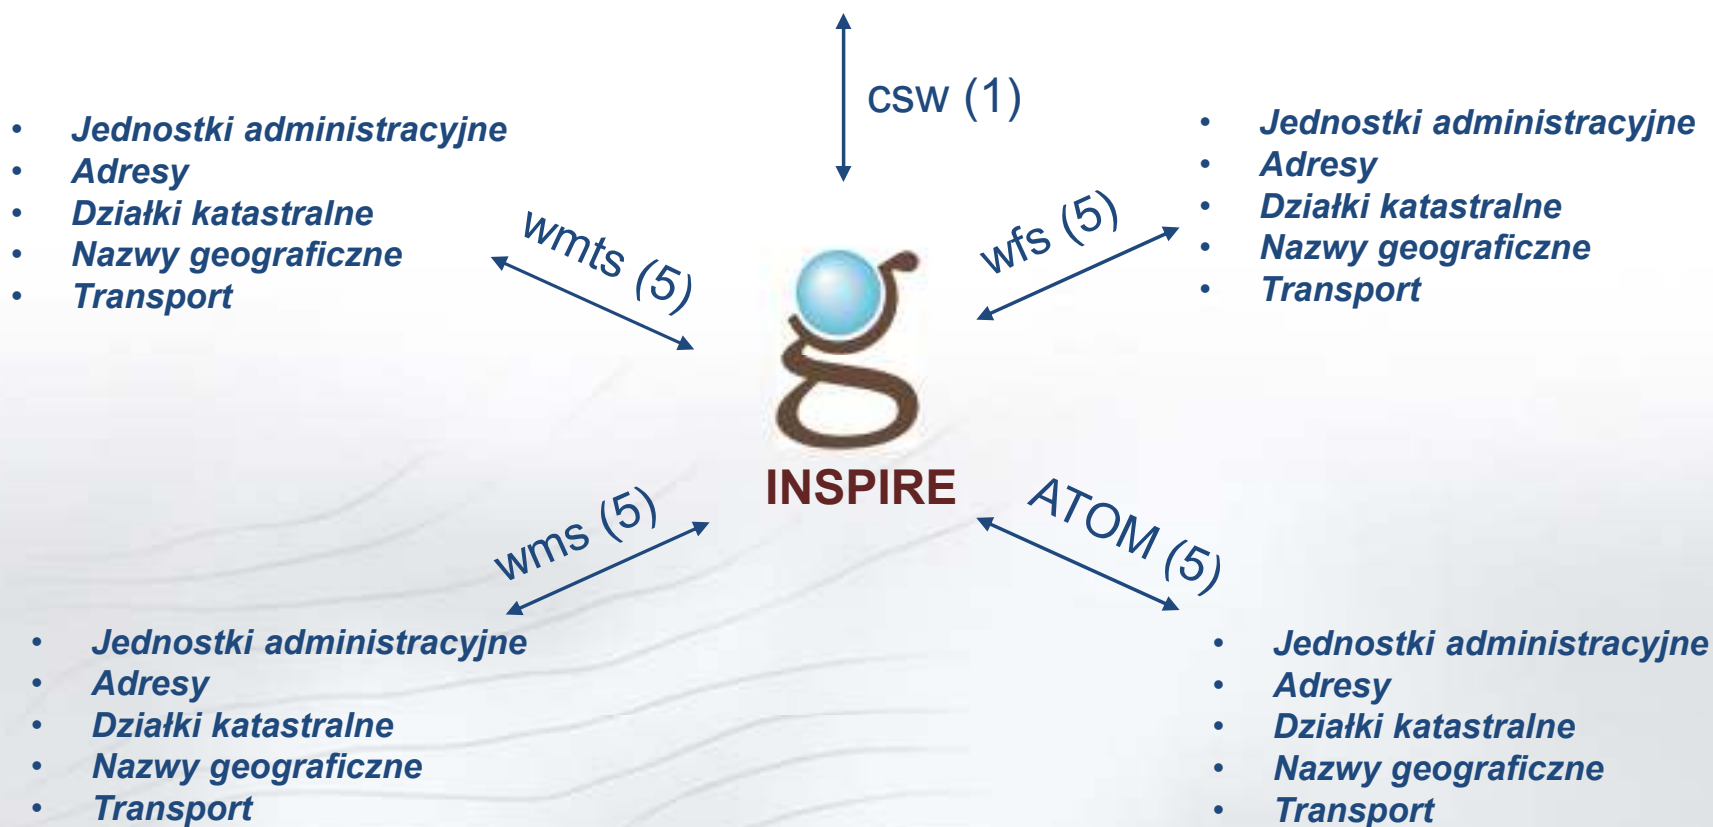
csw (1)

- Jednostki administracyjne
- Adresy
- Działki katastralne
- Nazwy geograficzne
- Transport

wmts (5)

wfs (5)

- Jednostki administracyjne
- Adresy
- Działki katastralne
- Nazwy geograficzne
- Transport

INSPIRE

wms (5)

ATOM (5)

- Jednostki administracyjne
- Adresy
- Działki katastralne
- Nazwy geograficzne
- Transport

- Jednostki administracyjne
- Adresy
- Działki katastralne
- Nazwy geograficzne
- Transport